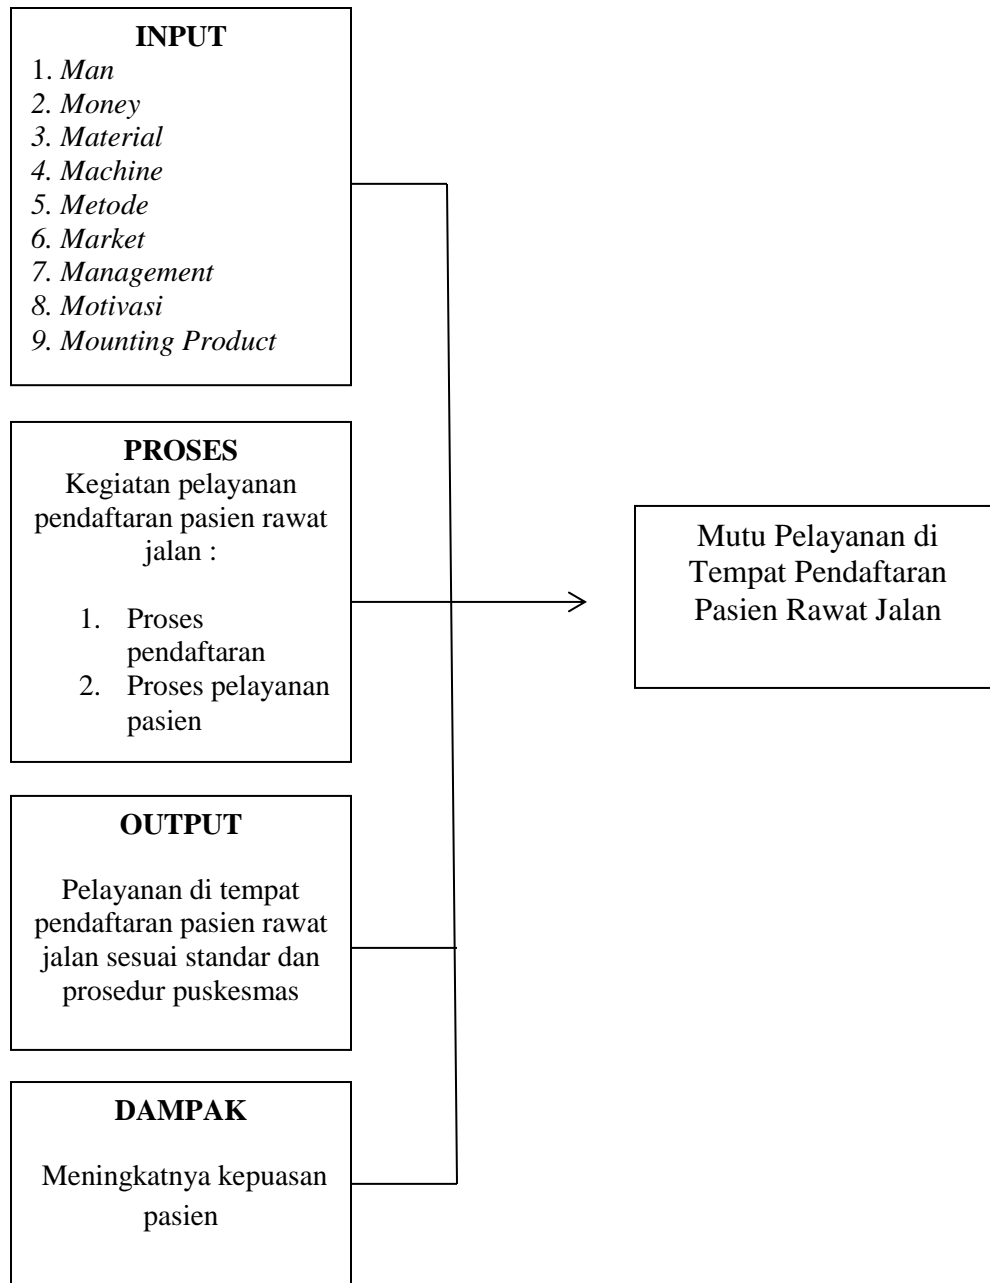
INPUT
1. Man
2. Money
3. Material
4. Machine
5. Metode
6. Market
7. Management
8. Motivasi
9. Mounting Product

PROSES
Kegiatan pelayanan pendaftaran pasien rawat jalan :

1. Proses pendaftaran
2. Proses pelayanan pasien

OUTPUT

Pelayanan di tempat pendaftaran pasien rawat jalan sesuai standar dan prosedur puskesmas

DAMPAK

Meningkatnya kepuasan pasien

Mutu Pelayanan di Tempat Pendaftaran Pasien Rawat Jalan